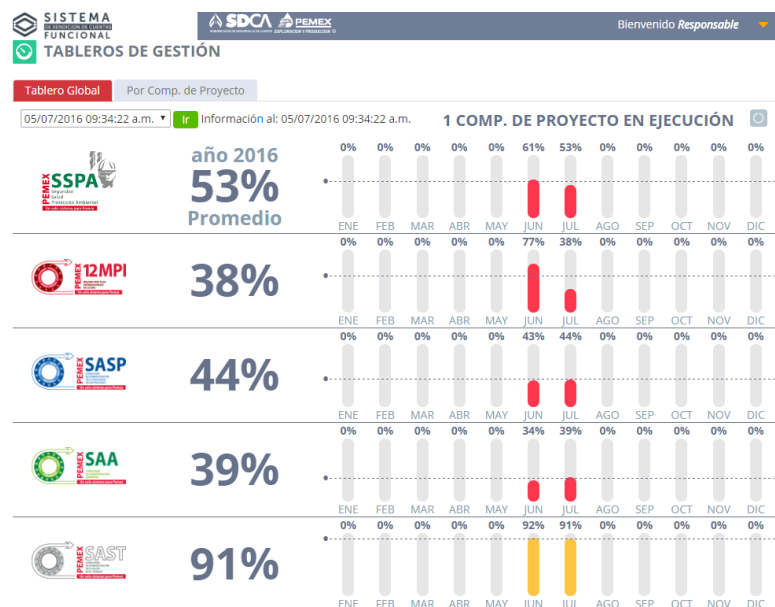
SISTEMA DE RENDICIÓN DE CUENTAS FUNCIONAL

SDCA PEMEX EXPLORACIÓN Y PRODUCCIÓN

Bienvenido Responsable

TABLEROS DE GESTIÓN

Tablero Global | Por Comp. de Proyecto

05/07/2016 09:34:22 a.m. Ir Información al: 05/07/2016 09:34:22 a.m.

1 COMP. DE PROYECTO EN EJECUCIÓN

PEMEX SSPA Seguridad Salud Protección Ambiental

año 2016
53%
Promedio

| ENE | FEB | MAR | ABR | MAY | JUN | JUL | AGO | SEP | OCT | NOV | DIC |
|---|---|---|---|---|---|---|---|---|---|---|---|
| 0% | 0% | 0% | 0% | 0% | 61% | 53% | 0% | 0% | 0% | 0% | 0% |

PEMEX 12MPI

38%

| ENE | FEB | MAR | ABR | MAY | JUN | JUL | AGO | SEP | OCT | NOV | DIC |
|---|---|---|---|---|---|---|---|---|---|---|---|
| 0% | 0% | 0% | 0% | 0% | 77% | 38% | 0% | 0% | 0% | 0% | 0% |

PEMEX SASP

44%

| ENE | FEB | MAR | ABR | MAY | JUN | JUL | AGO | SEP | OCT | NOV | DIC |
|---|---|---|---|---|---|---|---|---|---|---|---|
| 0% | 0% | 0% | 0% | 0% | 43% | 44% | 0% | 0% | 0% | 0% | 0% |

PEMEX SAA

39%

| ENE | FEB | MAR | ABR | MAY | JUN | JUL | AGO | SEP | OCT | NOV | DIC |
|---|---|---|---|---|---|---|---|---|---|---|---|
| 0% | 0% | 0% | 0% | 0% | 34% | 39% | 0% | 0% | 0% | 0% | 0% |

PEMEX SAST

91%

| ENE | FEB | MAR | ABR | MAY | JUN | JUL | AGO | SEP | OCT | NOV | DIC |
|---|---|---|---|---|---|---|---|---|---|---|---|
| 0% | 0% | 0% | 0% | 0% | 92% | 91% | 0% | 0% | 0% | 0% | 0% |